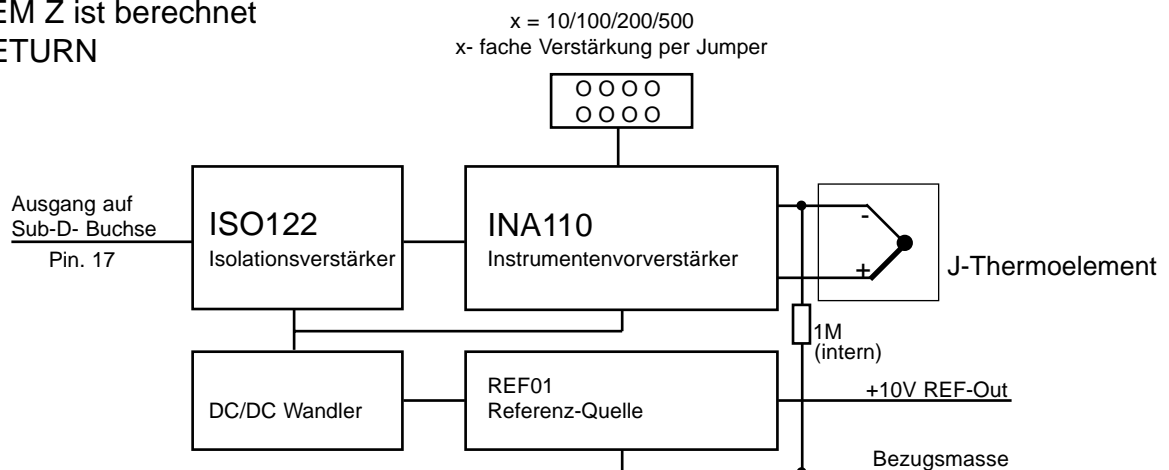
EM Z ist berechnet
ETURN

x = 10/100/200/500
x- fache Verstärkung per Jumper

OOOO
OOOO

Ausgang auf
Sub-D- Buchse
Pin. 17

ISO122
Isolationsverstärker

INA110
Instrumentenvorverstärker

-
+

J-Thermoelement

1M
(intern)

DC/DC Wandler

REF01
Referenz-Quelle

+10V REF-Out

Bezugsmasse